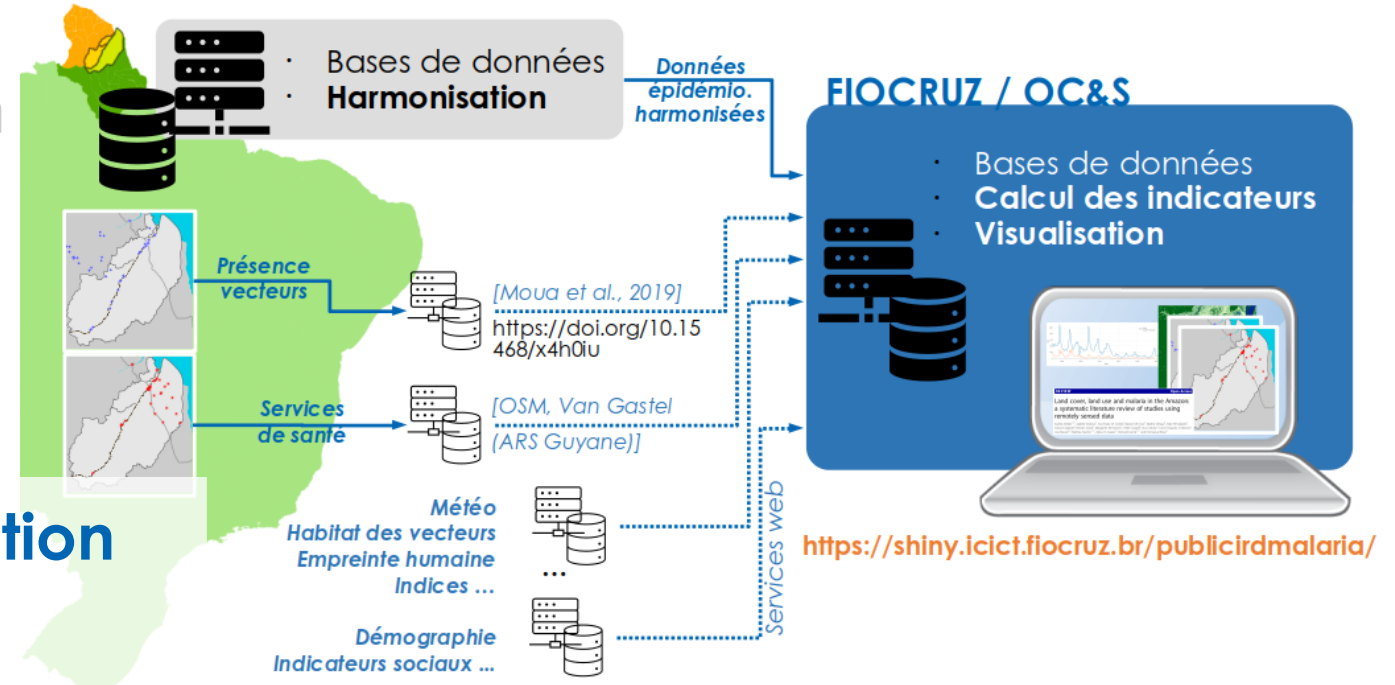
· Bases de données
· **Harmonisation**

Données épidémio. harmonisées

FIOCRUZ / OC&S

· Bases de données
· **Calcul des indicateurs**
· **Visualisation**

Présence vecteurs

[Moua et al., 2019]
https://doi.org/10.15468/x4h0iu

Services de santé

[OSM, Van Gastel (ARS Guyane)]

Météo
Habitat des vecteurs
Empreinte humaine
Indices ...

...

Démographie
Indicateurs sociaux ...

Services web

Land cover, land use and malaria in the Amazon: a systematic literature review of studies using remotely sensed data

https://shiny.icict.fiocruz.br/publicirdmalaria/

tion